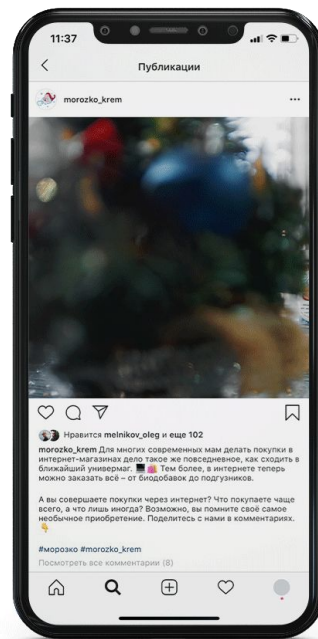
11:37

Публикации

morozko_krem

...

Нравится melnikov_oleg и еще 102

morozko_krem Для многих современных мам делать покупки в интернет-магазинах дело такое же повседневное, как сходить в ближайший универмаг. Тем более, в интернете теперь можно заказать всё – от биодобавок до подгузников.

А вы совершаете покупки через интернет? Что покупаете чаще всего, а что лишь иногда? Возможно, вы помните своё самое необычное приобретение. Поделитесь с нами в комментариях.

#морозко #morozko_krem

Посмотреть все комментарии (8)